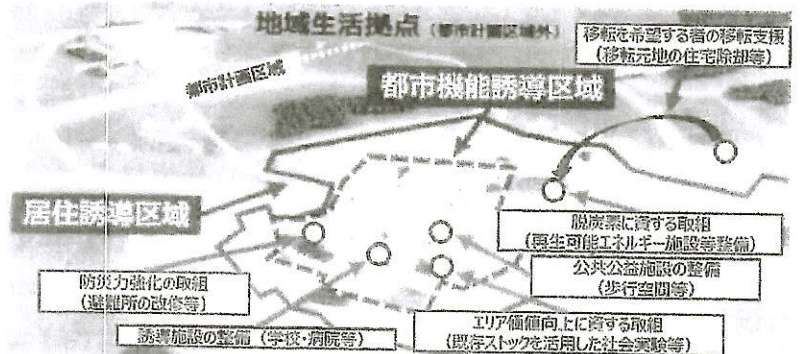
地域生活拠点（都市計画区域外）

移転を希望する者の移転支援（移転元地の住宅除却等）

都市計画区域

都市機能誘導区域

居住誘導区域

脱炭素に資する取組（再生可能エネルギー施設等整備）

防災力強化の取組（避難所の改修等）

公共公益施設の整備（歩行空間等）

誘導施設の整備（学校・病院等）

エリア価値向上に資する取組（既存ストックを活用した社会実験等）